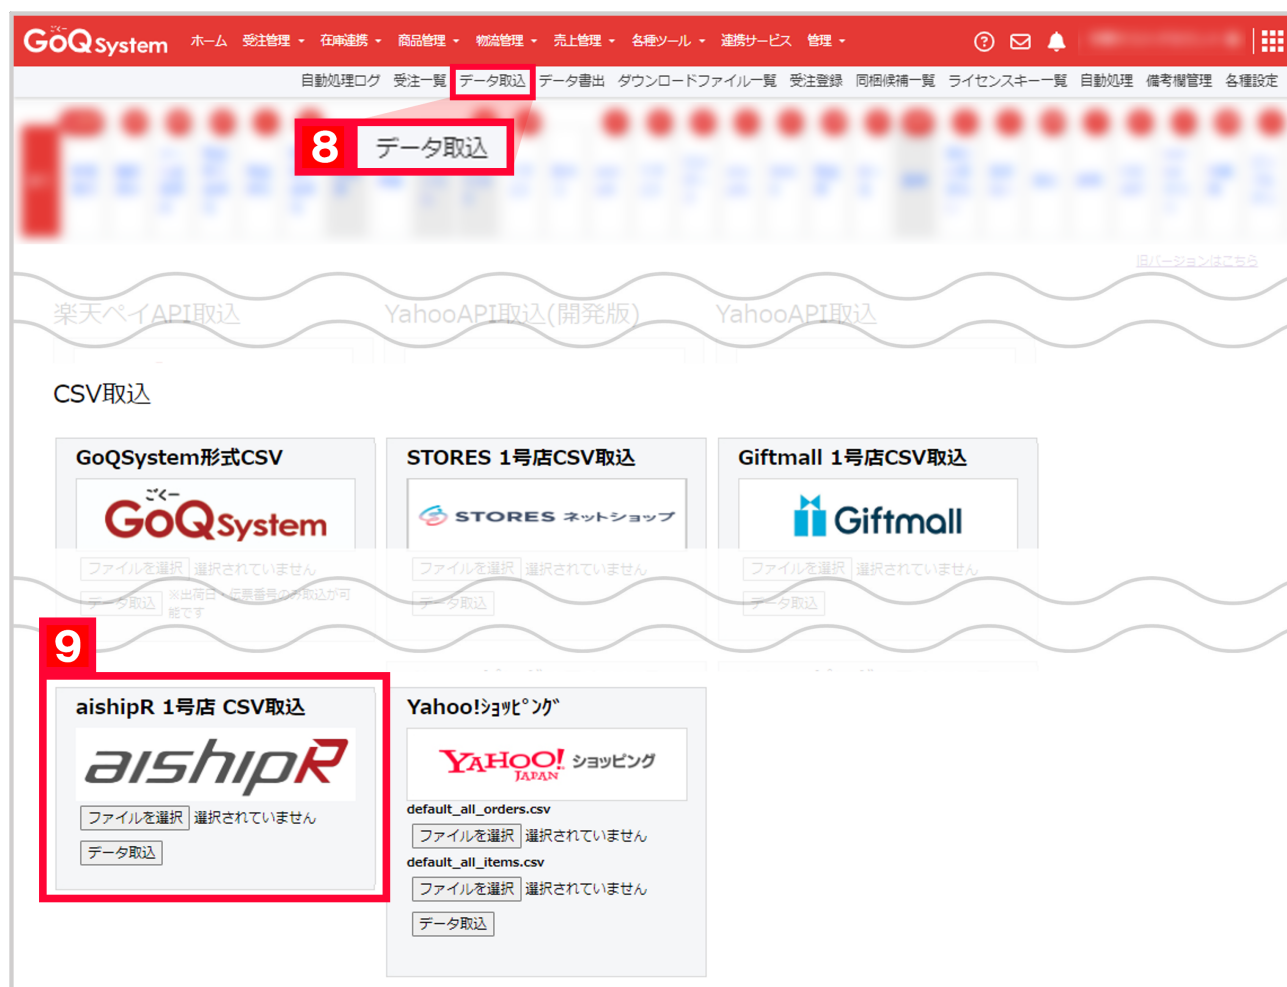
ごくー GoQSystem ホーム 受注管理 在庫連携 商品管理 物流管理 売上管理 各種ツール 連携サービス 管理

自動処理ログ 受注一覧 データ取込 データ書出 ダウンロードファイル一覧 受注登録 同梱候補一覧 ライセンスキー一覧 自動処理 備考欄管理 各種設定

8 データ取込

旧バージョンはこちら

楽天ペイAPI取込 YahooAPI取込(開発版) YahooAPI取込

CSV取込

GoQSystem形式CSV
ごくー GoQSystem
ファイルを選択 選択されていません
データ取込 ※出荷日・伝票番号のみ取込が可能です

STORES 1号店CSV取込
STORES ネットショップ
ファイルを選択 選択されていません
データ取込

Giftmall 1号店CSV取込
Giftmall
ファイルを選択 選択されていません
データ取込

9

aishipR 1号店 CSV取込
aishipR
ファイルを選択 選択されていません
データ取込

Yahoo!ｼｮｯﾋﾟﾝｸﾞ
YAHOO! JAPAN ショッピング
default_all_orders.csv
ファイルを選択 選択されていません
default_all_items.csv
ファイルを選択 選択されていません
データ取込